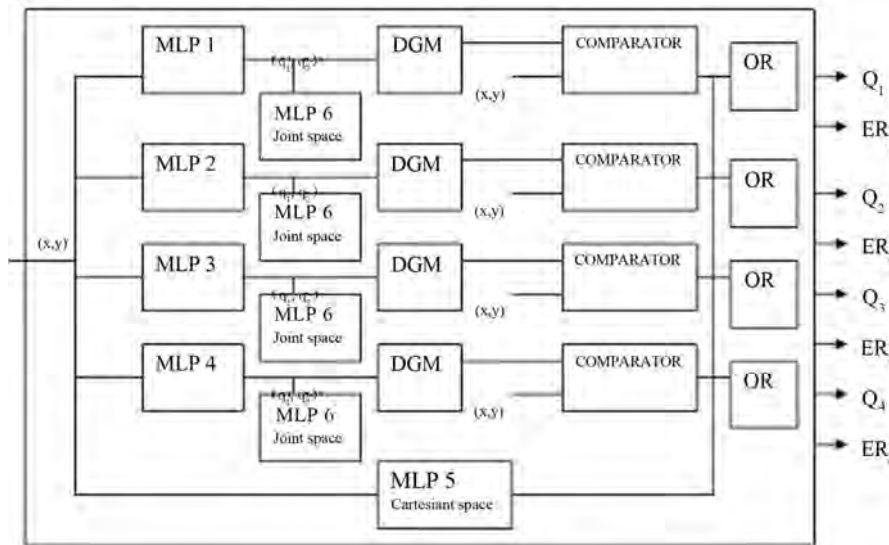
MLP 1

$(q_1, q_2)$

DGM

COMPARATOR

OR

$Q_1$

ER

(x,y)

MLP 6
Joint space

MLP 2

$(q_1, q_2)$

DGM

COMPARATOR

OR

$Q_2$

ER

(x,y)

MLP 6
Joint space

(x,y)

MLP 3

$(q_1, q_2)$

DGM

COMPARATOR

OR

$Q_3$

ER

(x,y)

MLP 6
Joint space

MLP 4

$(q_1, q_2)$

DGM

COMPARATOR

OR

$Q_4$

ER

(x,y)

MLP 6
Joint space

MLP 5
Cartesiant space